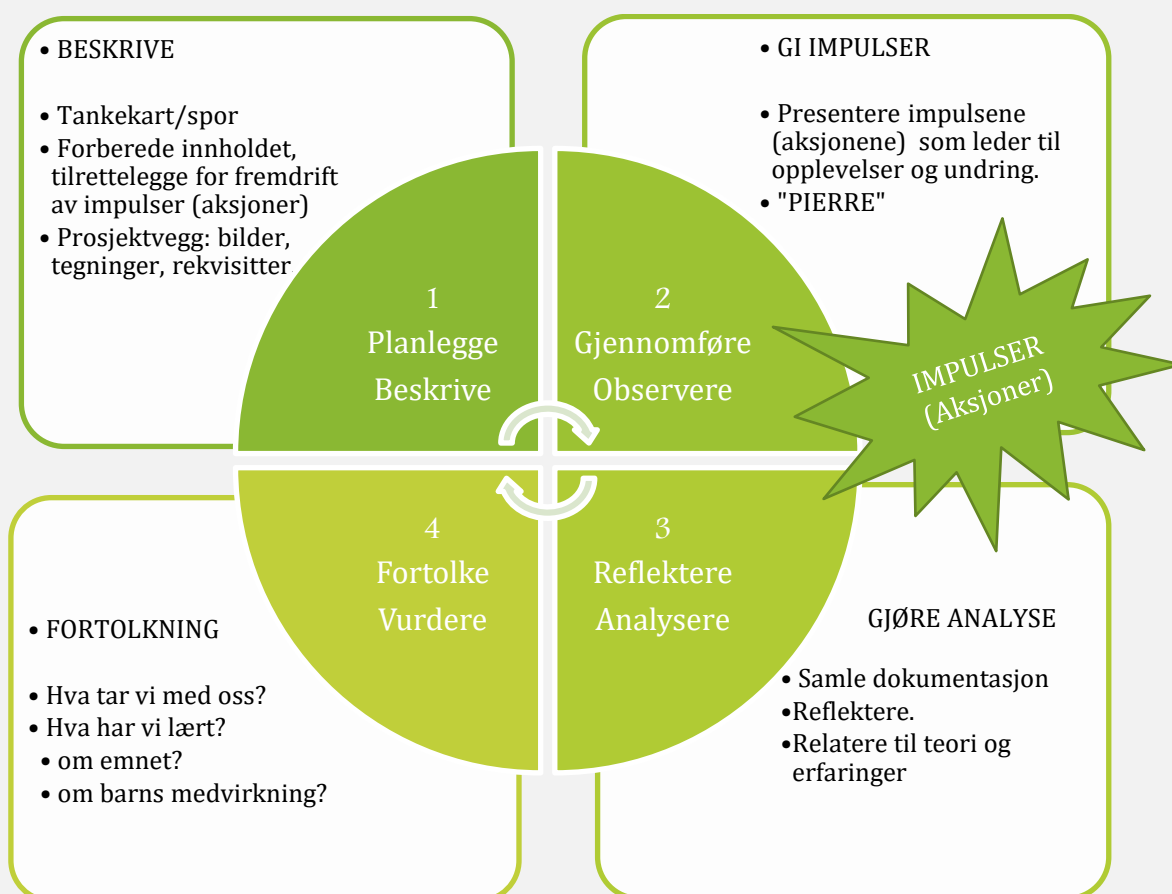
• BESKRIVE

• Tankekart/spor
• Forberede innholdet, tilrettelegge for fremdrift av impulser (aksjoner)
• Prosjektvegg: bilder, tegninger, rekvisitter

• GI IMPULSER

• Presentere impulsene (aksjonene) som leder til opplevelser og undring.
• "PIERRE"

1
Planlegge
Beskrive

2
Gjennomføre
Observere

IMPULSER
(Aksjoner)

4
Fortolke
Vurdere

3
Reflektere
Analysere

• FORTOLKNING

• Hva tar vi med oss?
• Hva har vi lært?
• om emnet?
• om barns medvirkning?

GJØRE ANALYSE

• Samle dokumentasjon
•Reflektere.
•Relatere til teori og erfaringer